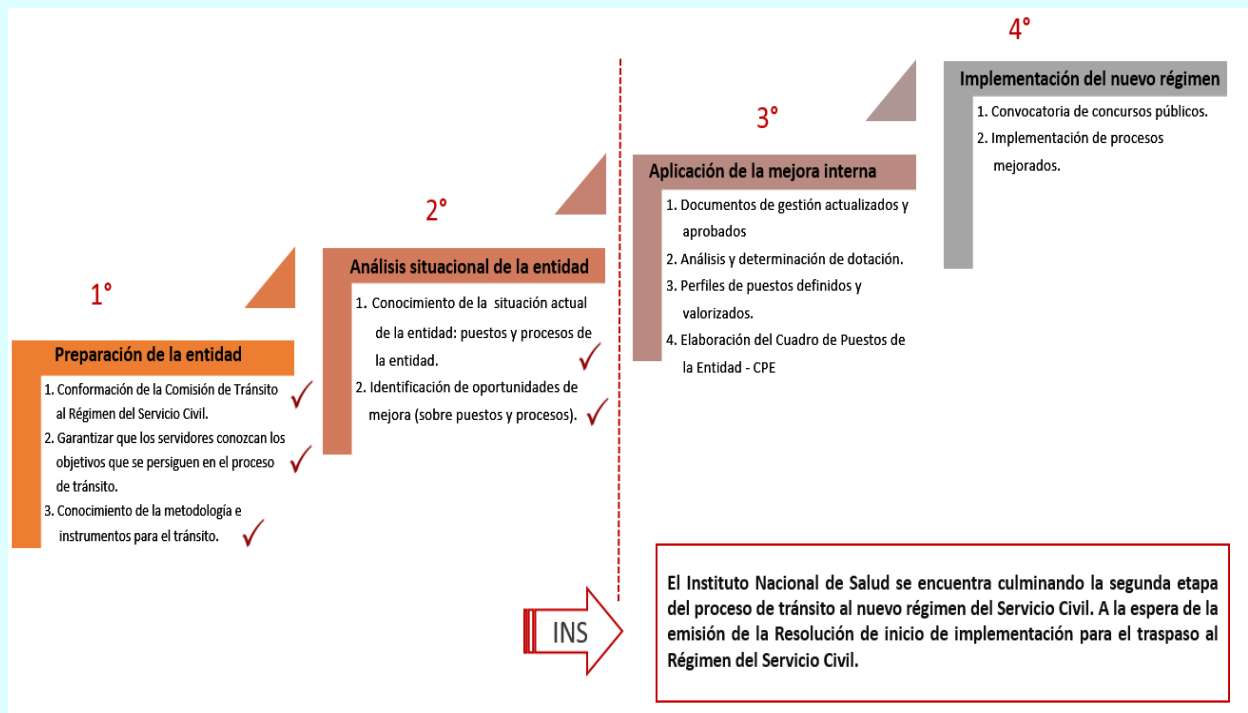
1°

Preparación de la entidad

1. Conformación de la Comisión de Tránsito al Régimen del Servicio Civil.
2. Garantizar que los servidores conozcan los objetivos que se persiguen en el proceso de tránsito.
3. Conocimiento de la metodología e instrumentos para el tránsito.

2°

Análisis situacional de la entidad

1. Conocimiento de la situación actual de la entidad: puestos y procesos de la entidad.
2. Identificación de oportunidades de mejora (sobre puestos y procesos).

3°

Aplicación de la mejora interna

1. Documentos de gestión actualizados y aprobados
2. Análisis y determinación de dotación.
3. Perfiles de puestos definidos y valorizados.
4. Elaboración del Cuadro de Puestos de la Entidad - CPE

4°

Implementación del nuevo régimen

1. Convocatoria de concursos públicos.
2. Implementación de procesos mejorados.

INS

El Instituto Nacional de Salud se encuentra culminando la segunda etapa del proceso de tránsito al nuevo régimen del Servicio Civil. A la espera de la emisión de la Resolución de inicio de implementación para el traspaso al Régimen del Servicio Civil.